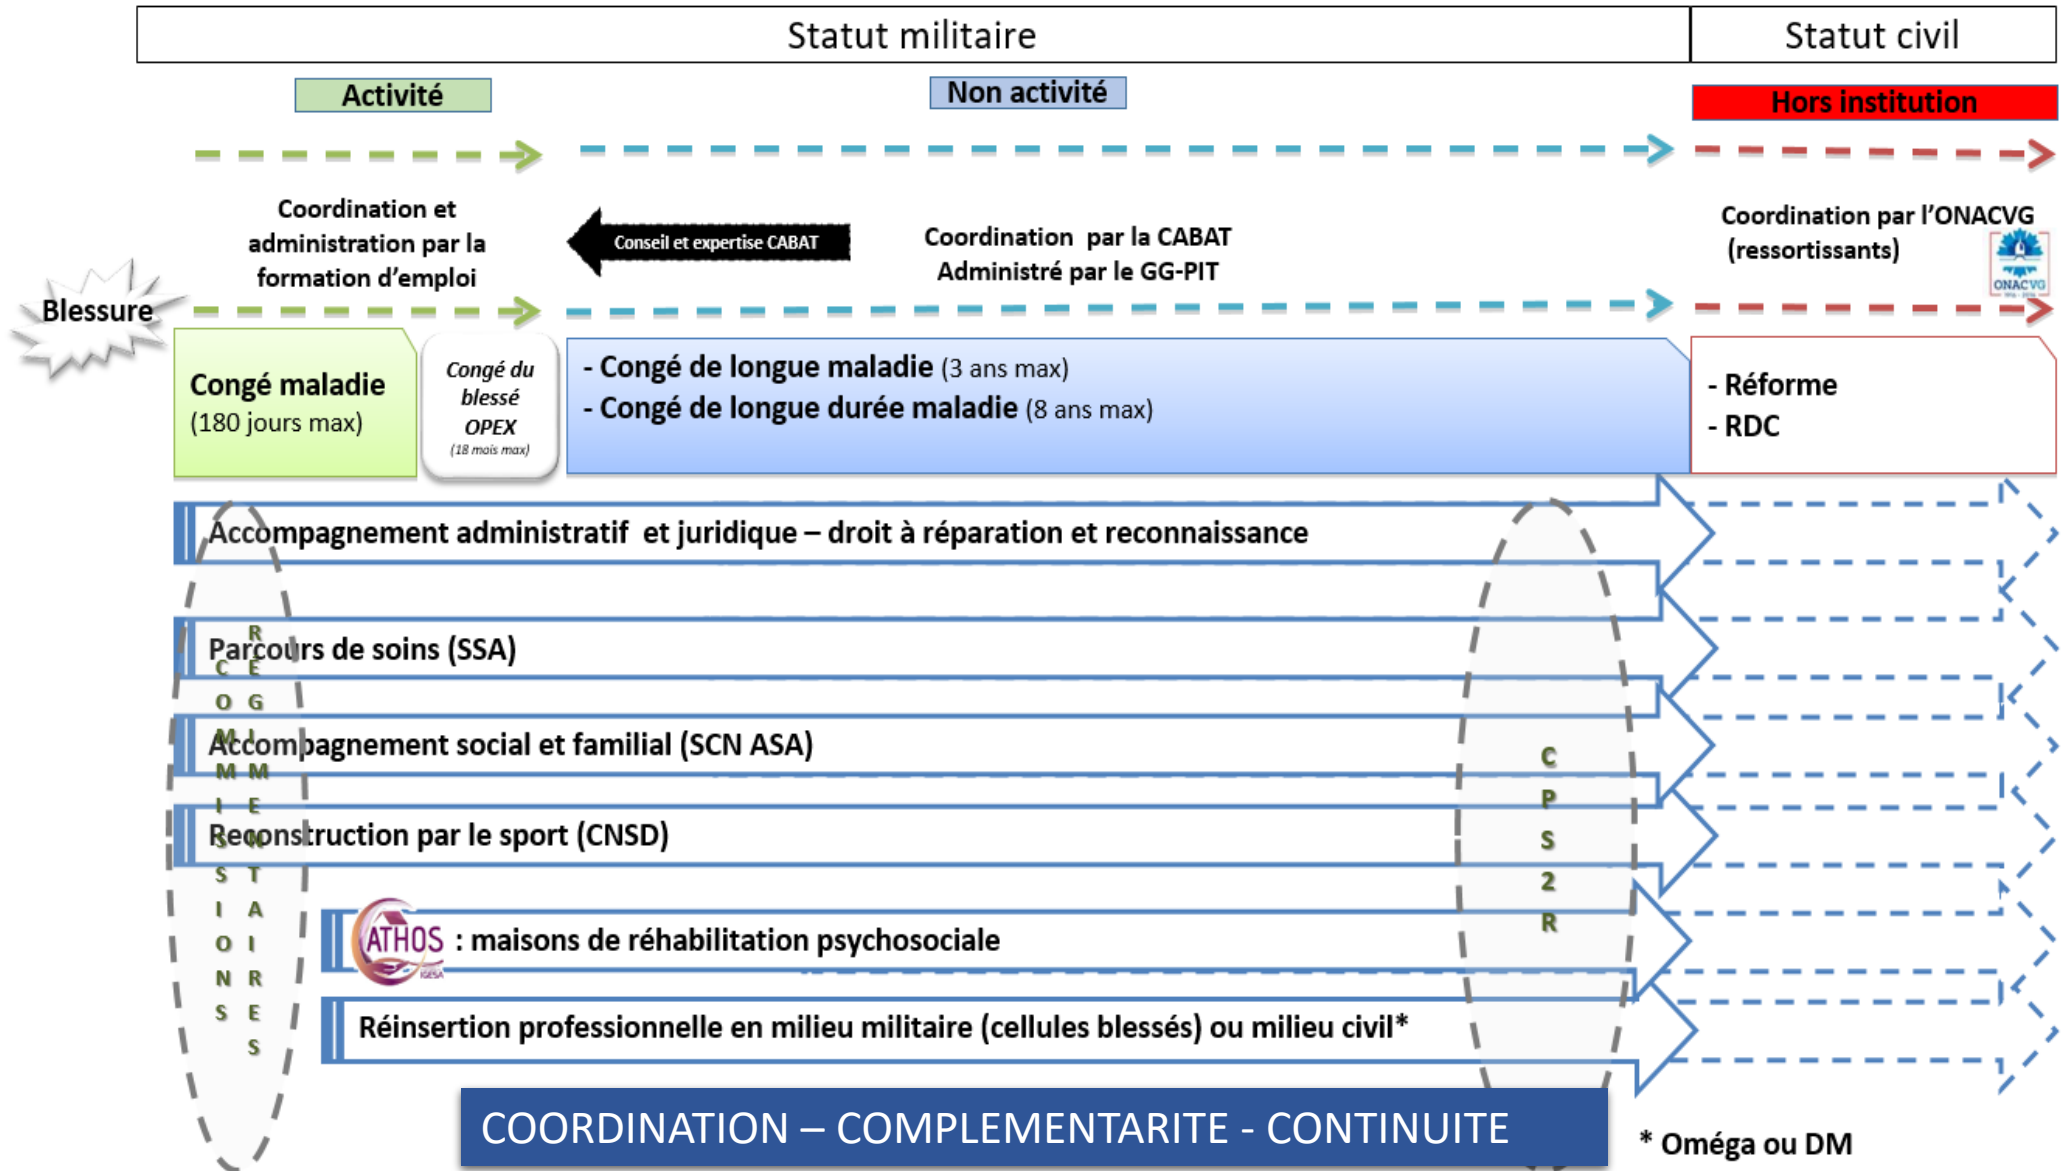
Statut militaire

Statut civil

Activité

Non activité

Hors institution

Coordination et administration par la formation d'emploi

Conseil et expertise CABAT

Coordination par la CABAT Administré par le GG-PIT

Coordination par l'ONACVG (ressortissants)

ONACVG

Blessure

Congé maladie (180 jours max)

Congé du blessé OPEX (18 mois max)

- Congé de longue maladie (3 ans max)
- Congé de longue durée maladie (8 ans max)

- Réforme
- RDC

Accompagnement administratif et juridique – droit à réparation et reconnaissance

Parcours de soins (SSA)

Accompagnement social et familial (SCN ASA)

Reconstruction par le sport (CNSD)

ATHOS : maisons de réhabilitation psychosociale

Réinsertion professionnelle en milieu militaire (cellules blessés) ou milieu civil*

COMMISSIONS

REGLEMENTAIRES

CPS2R

COORDINATION – COMPLEMENTARITE - CONTINUITE

* Oméga ou DM